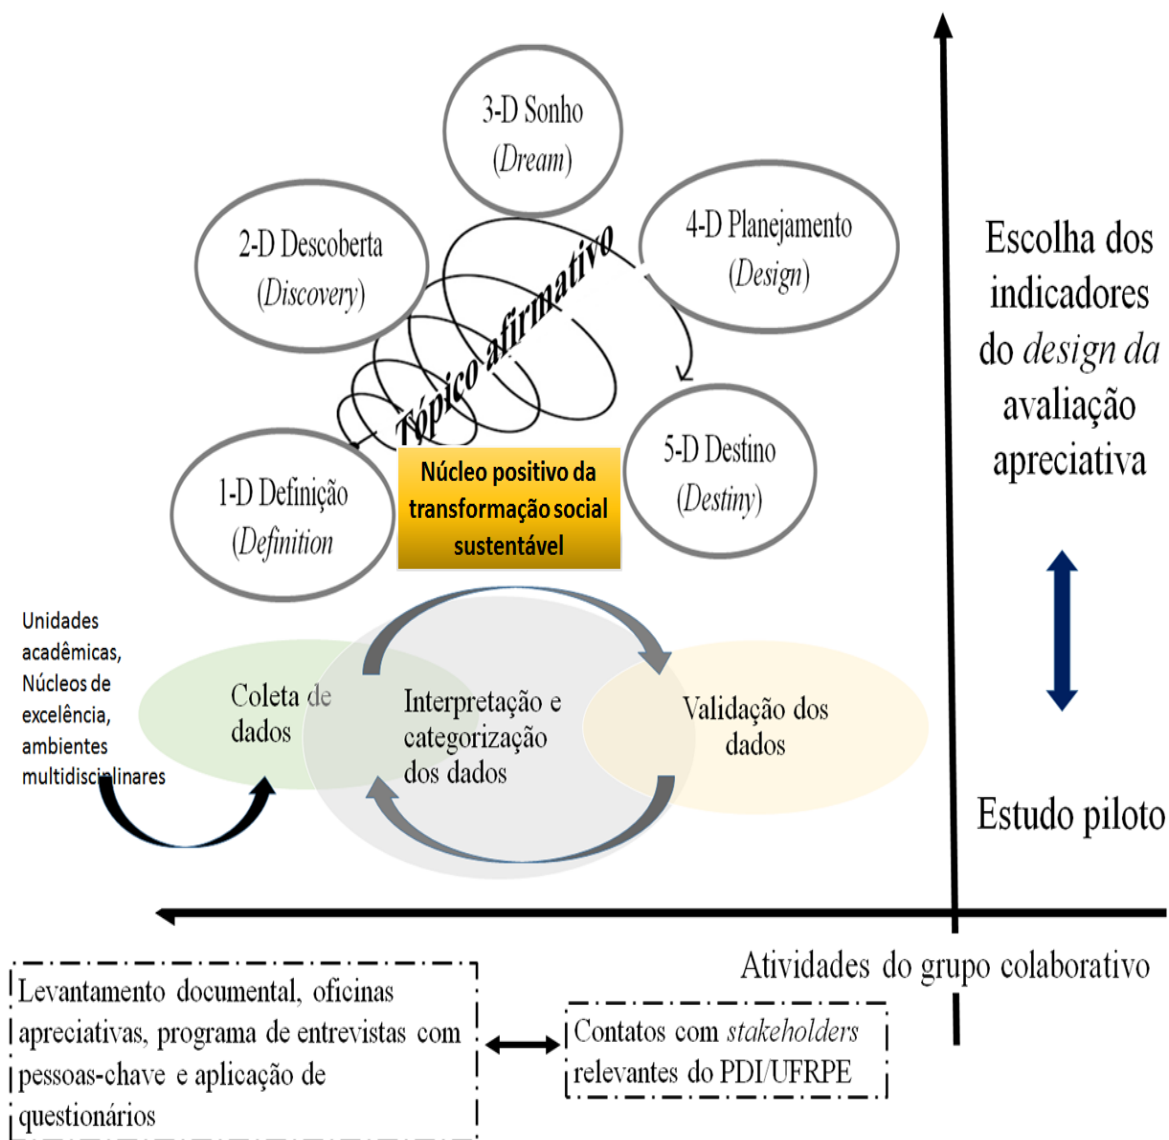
3-D Sonho
(Dream)

2-D Descoberta
(Discovery)

4-D Planejamento
(Design)

Tópico afirmativo

5-D Destino
(Destiny)

1-D Definição
(Definition

Núcleo positivo da transformação social sustentável

Escolha dos indicadores do design da avaliação apreciativa

Unidades acadêmicas, Núcleos de excelência, ambientes multidisciplinares

Coleta de dados

Interpretação e categorização dos dados

Validação dos dados

Estudo piloto

Atividades do grupo colaborativo

Levantamento documental, oficinas apreciativas, programa de entrevistas com pessoas-chave e aplicação de questionários

Contatos com stakeholders relevantes do PDI/UFRPE